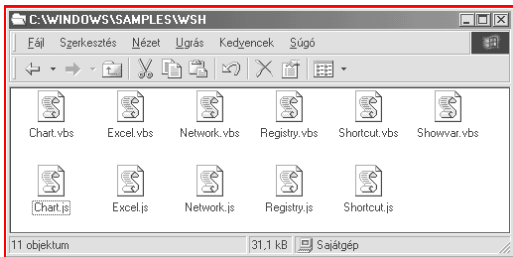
C:\WINDOWS\SAMPLES\WSH

Fájl Szerkesztés Nézet Ugrás Kedvencek Súgó

Chart.vbs Excel.vbs Network.vbs Registry.vbs Shortcut.vbs Showvar.vbs

Chart.js Excel.js Network.js Registry.js Shortcut.js

11 objektum 31,1 kB Sajátgép